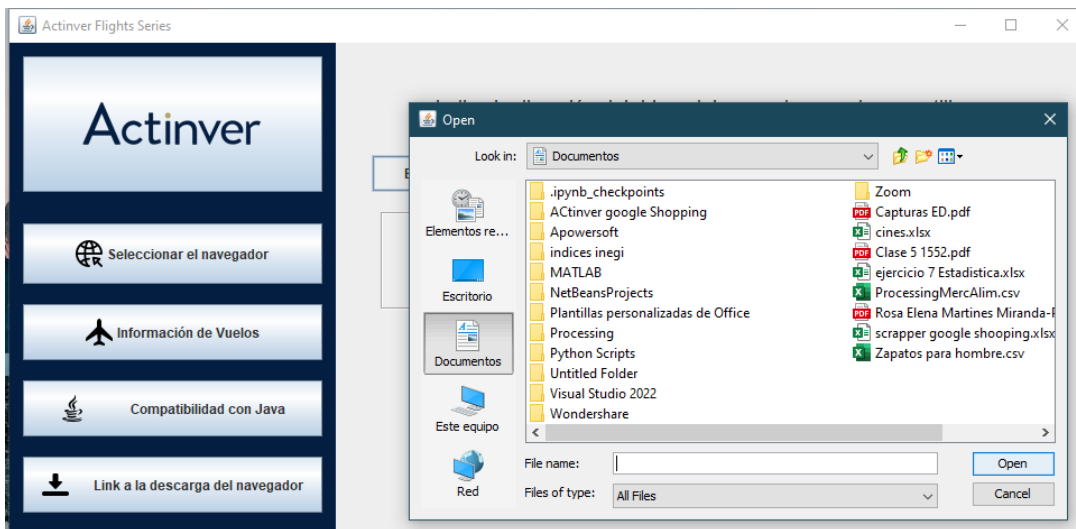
Actinver Flights Series

Actinver

Seleccionar el navegador

Información de Vuelos

Compatibilidad con Java

Link a la descarga del navegador

Open

Look in: Documentos

Elementos re...
Escritorio
Documentos
Este equipo
Red

.ipynb_checkpoints
ACtinver google Shopping
Apowersoft
indices inegi
MATLAB
NetBeansProjects
Plantillas personalizadas de Office
Processing
Python Scripts
Untitled Folder
Visual Studio 2022
Wondershare
Zoom
Capturas ED.pdf
cines.xlsx
Clase 5 1552.pdf
ejercicio 7 Estadistica.xlsx
ProcessingMercAlim.csv
Rosa Elena Martines Miranda-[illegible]
scrapper google shooping.xlsx
Zapatos para hombre.csv

File name:
Files of type: All Files

Open
Cancel